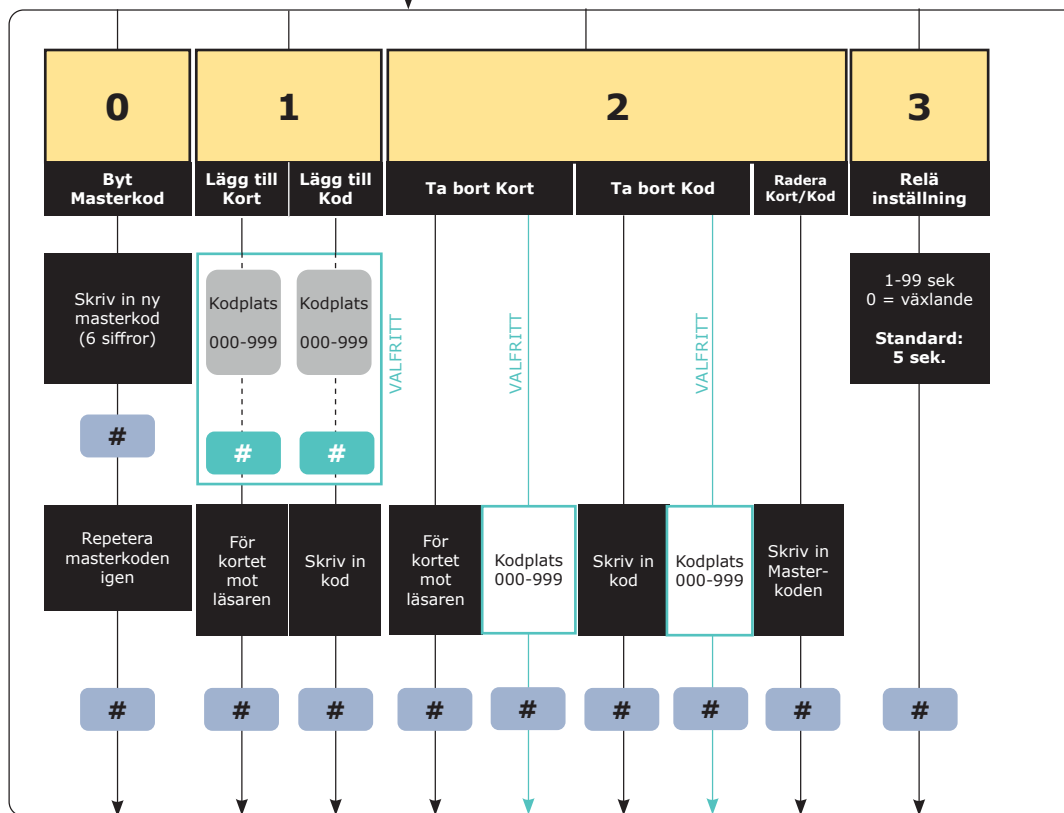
0

1

2

3

Byt Masterkod

Lägg till Kort

Lägg till Kod

Ta bort Kort

Ta bort Kod

Radera Kort/Kod

Relä inställning

Skriv in ny masterkod (6 siffror)

#

Repetera masterkoden igen

#

Kodplats 000-999

#

För kortet mot läsaren

#

Kodplats 000-999

#

Skriv in kod

#

VALFRITT

För kortet mot läsaren

#

VALFRITT

Kodplats 000-999

#

Skriv in kod

#

VALFRITT

Kodplats 000-999

#

Skriv in Masterkoden

#

1-99 sek
0 = växlande

Standard: 5 sek.

#